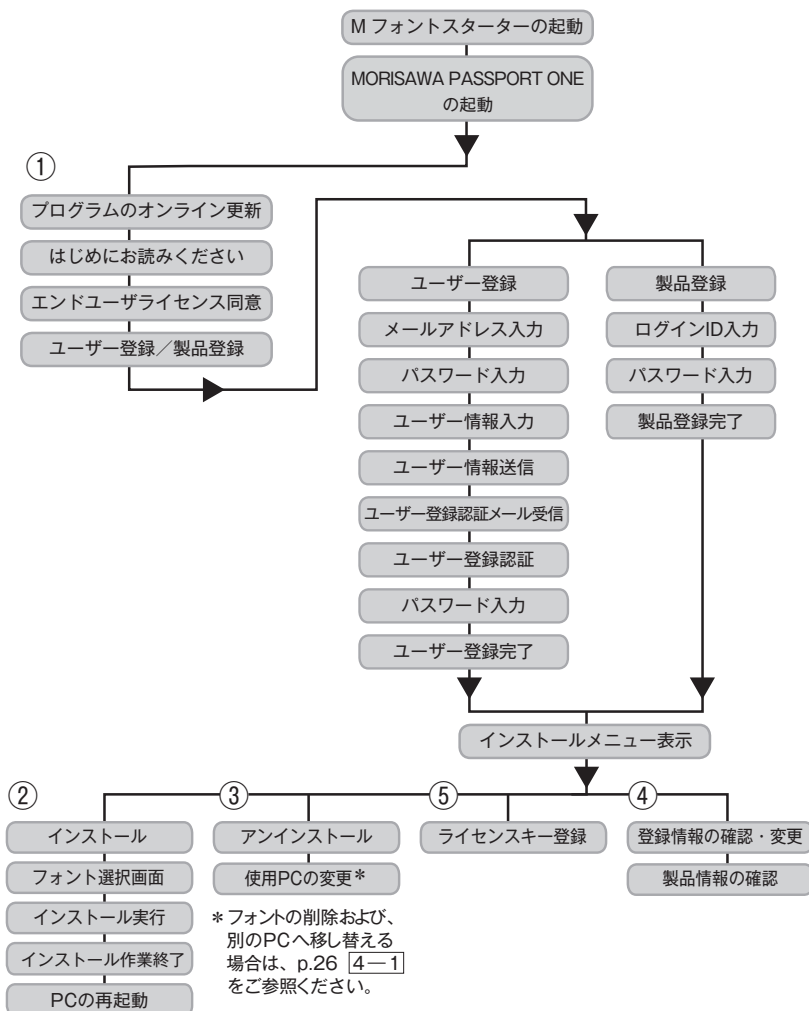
M フォントスターターの起動

MORISAWA PASSPORT ONE の起動

①

プログラムのオンライン更新

はじめにお読みください

エンドユーザライセンス同意

ユーザー登録／製品登録

ユーザー登録

メールアドレス入力

パスワード入力

ユーザー情報入力

ユーザー情報送信

ユーザー登録認証メール受信

ユーザー登録認証

パスワード入力

ユーザー登録完了

製品登録

ログインID入力

パスワード入力

製品登録完了

インストールメニュー表示

②

インストール

フォント選択画面

インストール実行

インストール作業終了

PCの再起動

③

アンインストール

使用PCの変更＊

＊フォントの削除および、別のPCへ移し替える場合は、p.26 4—1 をご参照ください。

⑤

ライセンスキー登録

④

登録情報の確認・変更

製品情報の確認